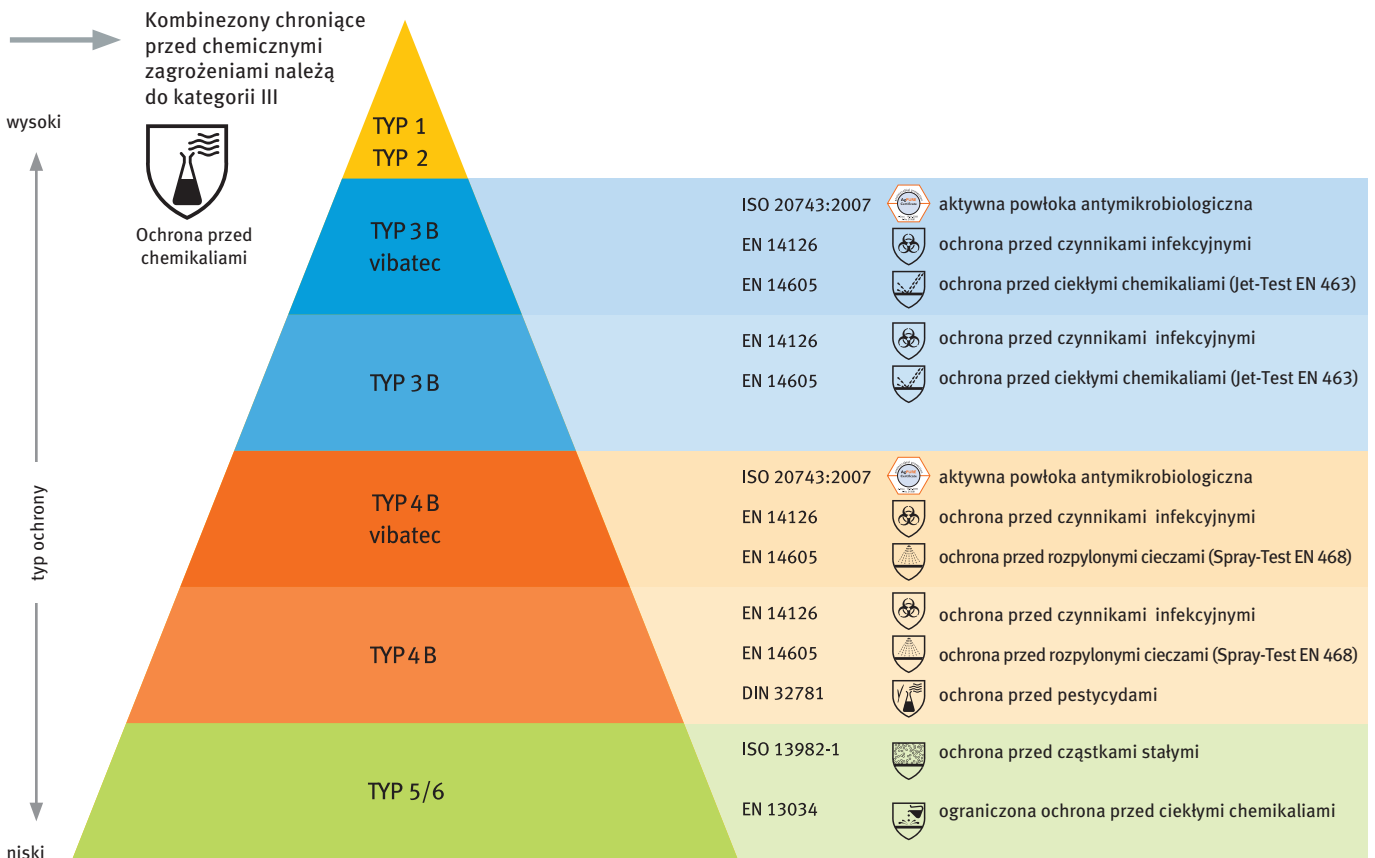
Kombinezony chroniące przed chemicznymi zagrożeniami należą do kategorii III

Ochrona przed chemikaliami

wysoki

typ ochrony

niski

TYP 1
TYP 2

TYP 3 B
vibatec

ISO 20743:2007 aktywna powłoka antymikrobiologiczna
EN 14126 ochrona przed czynnikami infekcyjnymi
EN 14605 ochrona przed ciekłymi chemikaliami (Jet-Test EN 463)

TYP 3 B

EN 14126 ochrona przed czynnikami infekcyjnymi
EN 14605 ochrona przed ciekłymi chemikaliami (Jet-Test EN 463)

TYP 4 B
vibatec

ISO 20743:2007 aktywna powłoka antymikrobiologiczna
EN 14126 ochrona przed czynnikami infekcyjnymi
EN 14605 ochrona przed rozpylonymi cieczami (Spray-Test EN 468)

TYP 4 B

EN 14126 ochrona przed czynnikami infekcyjnymi
EN 14605 ochrona przed rozpylonymi cieczami (Spray-Test EN 468)
DIN 32781 ochrona przed pestycydami

TYP 5/6

ISO 13982-1 ochrona przed cząstkami stałymi
EN 13034 ograniczona ochrona przed ciekłymi chemikaliami